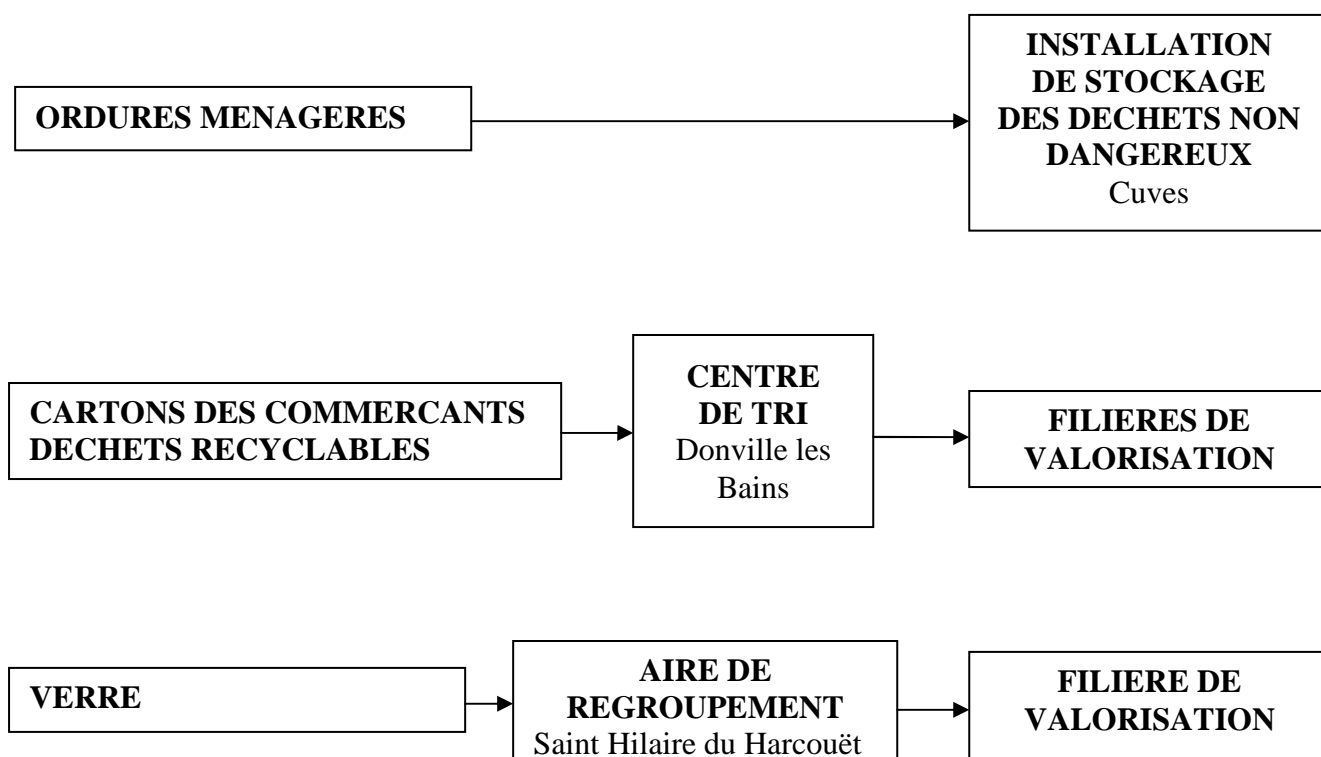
ORDURES MENAGERES

INSTALLATION DE STOCKAGE DES DECHETS NON DANGEREUX
Cuves

CARTONS DES COMMERCANTS
DECHETS RECYCLABLES

CENTRE DE TRI
Donville les Bains

FILIERES DE VALORISATION

VERRE

AIRE DE REGROUPEMENT
Saint Hilaire du Harcouët

FILIERE DE VALORISATION